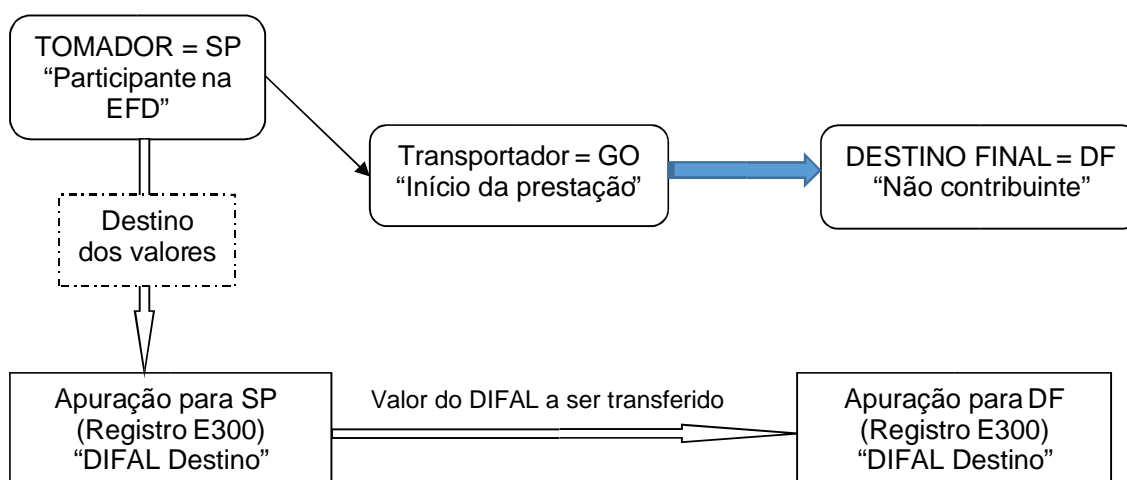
TOMADOR = SP
“Participante na EFD”

Transportador = GO
“Início da prestação”

DESTINO FINAL = DF
“Não contribuinte”

Destino dos valores

Apuração para SP
(Registro E300)
“DIFAL Destino”

Valor do DIFAL a ser transferido

Apuração para DF
(Registro E300)
“DIFAL Destino”